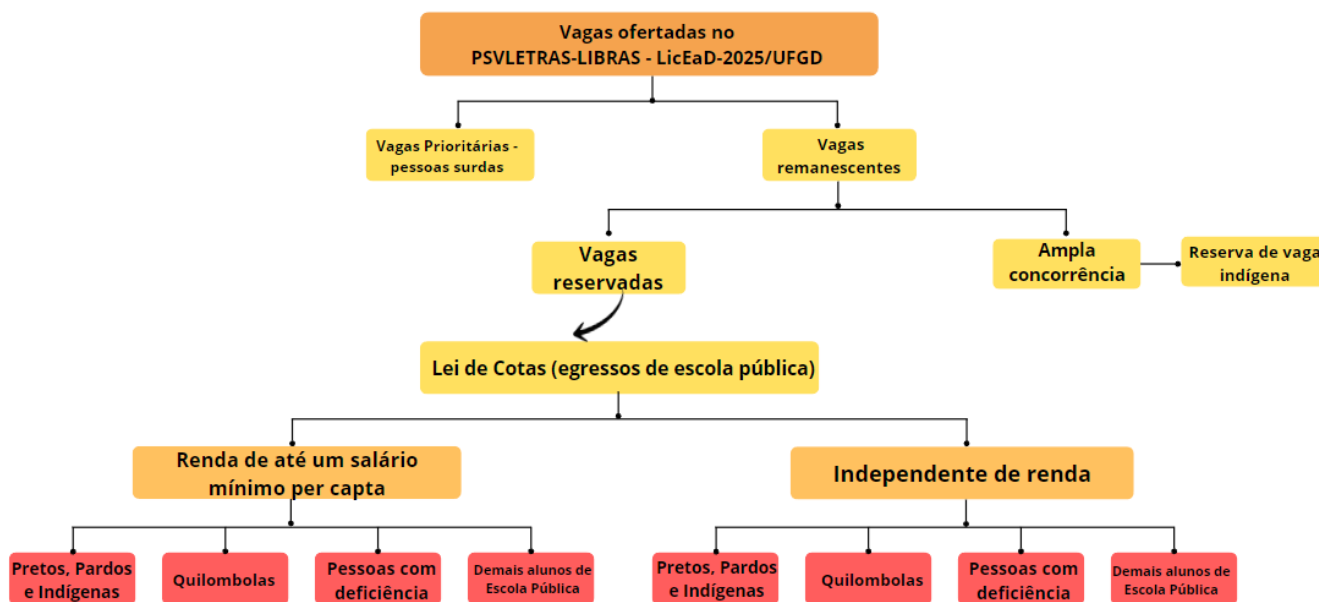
Vagas ofertadas no PSVLETRAS-LIBRAS - LicEaD-2025/UFGD

Vagas Prioritárias - pessoas surdas

Vagas remanescentes

Vagas reservadas

Ampla concorrência

Reserva de vaga indígena

Lei de Cotas (egressos de escola pública)

Renda de até um salário mínimo per capta

Independente de renda

Pretos, Pardos e Indígenas

Quilombolas

Pessoas com deficiência

Demais alunos de Escola Pública

Pretos, Pardos e Indígenas

Quilombolas

Pessoas com deficiência

Demais alunos de Escola Pública